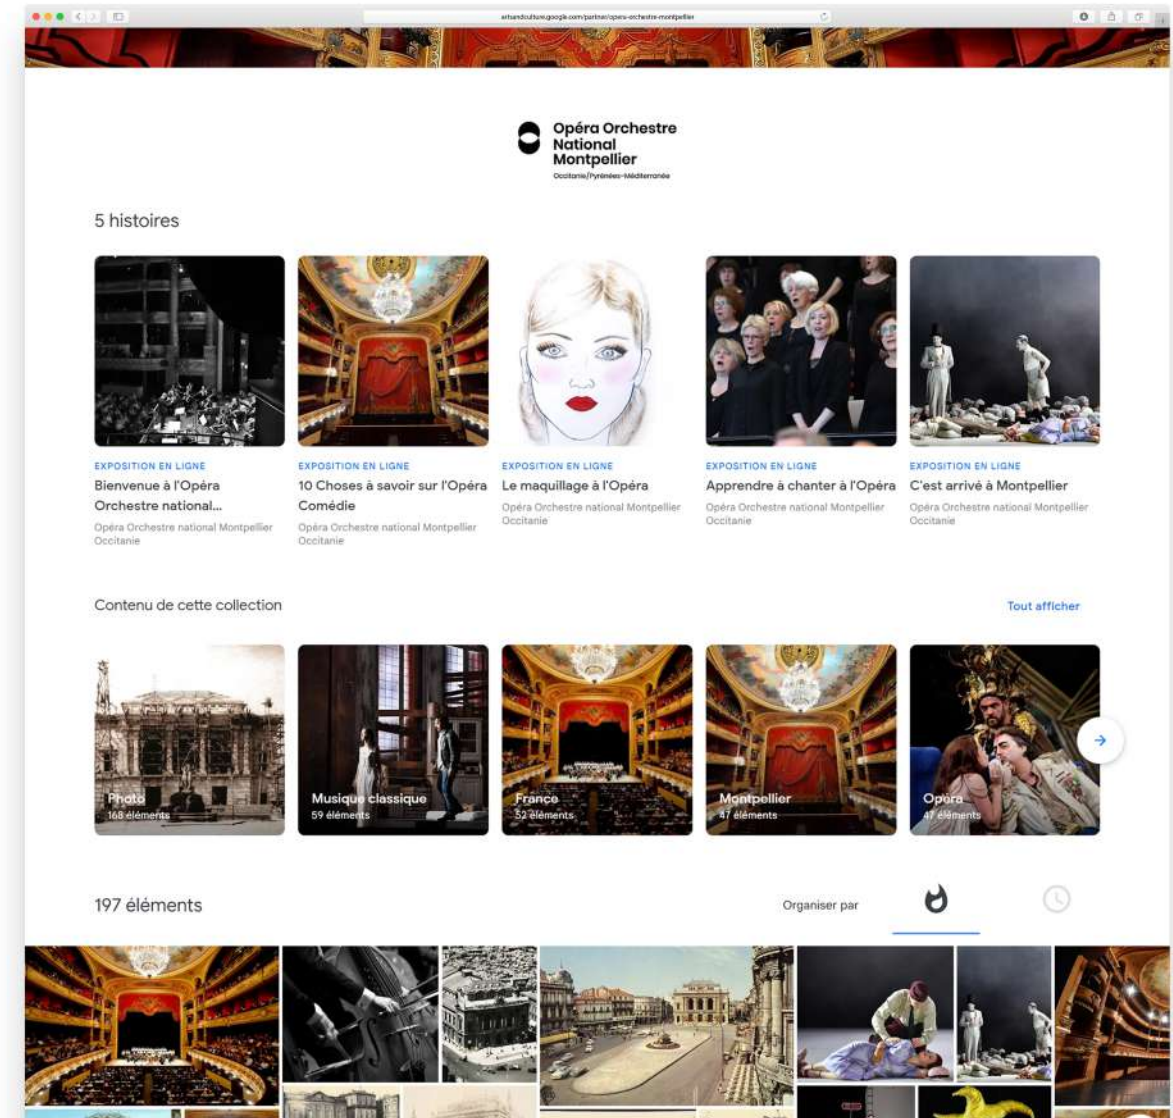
artsandculture.google.com/partner/opera-orchestre-montpellier

Opéra Orchestre National Montpellier
Occitanie/Pyrénées-Méditerranée

5 histoires

EXPOSITION EN LIGNE
Bienvenue à l'Opéra Orchestre national...
Opéra Orchestre national Montpellier Occitanie

EXPOSITION EN LIGNE
10 Choses à savoir sur l'Opéra Comédie
Opéra Orchestre national Montpellier Occitanie

EXPOSITION EN LIGNE
Le maquillage à l'Opéra
Opéra Orchestre national Montpellier Occitanie

EXPOSITION EN LIGNE
Apprendre à chanter à l'Opéra
Opéra Orchestre national Montpellier Occitanie

EXPOSITION EN LIGNE
C'est arrivé à Montpellier
Opéra Orchestre national Montpellier Occitanie

Contenu de cette collection

Tout afficher

Photo
168 éléments

Musique classique
59 éléments

France
52 éléments

Montpellier
47 éléments

Opéra
47 éléments

197 éléments

Organiser par